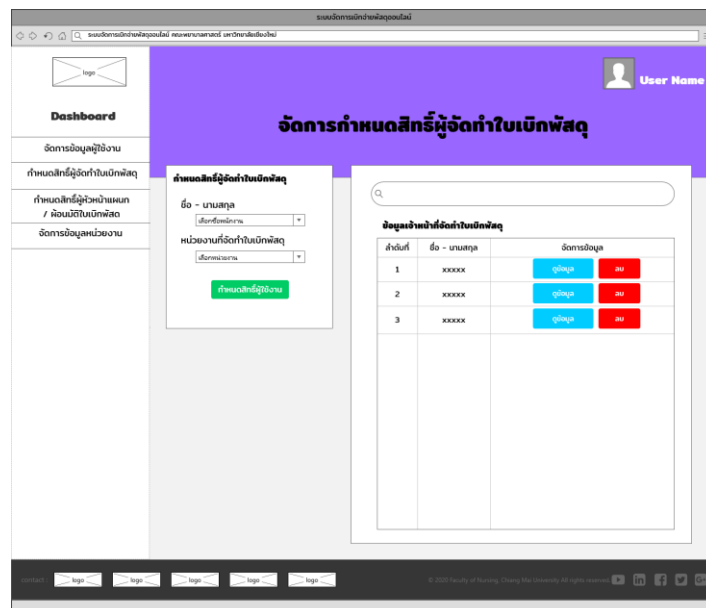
ระบบจัดการเบิกจ่ายพัสดุออนไลน์

ระบบจัดการเบิกจ่ายพัสดุออนไลน์ คณะพยาบาลศาสตร์ มหาวิทยาลัยเชียงใหม่

logo

User Name

Dashboard

จัดการข้อมูลผู้ใช้งาน

กำหนดสิทธิ์ผู้จัดทำใบเบิกพัสดุ

กำหนดสิทธิ์ผู้หัวหน้าแผนก / ผ่อนมัติใบเบิกพัสด

จัดการข้อมูลหน่วยงาน

จัดการกำหนดสิทธิ์ผู้จัดทำใบเบิกพัสดุ

กำหนดสิทธิ์ผู้จัดทำใบเบิกพัสดุ

ชื่อ - นามสกุล

เลือกชื่อพนักงาน

หน่วยงานที่จัดทำใบเบิกพัสดุ

เลือกหน่วยงาน

กำหนดสิทธิ์ผู้ใช้งาน

ข้อมูลเจ้าหน้าที่จัดทำใบเบิกพัสดุ

| ลำดับที่ | ชื่อ - นามสกุล | จัดการข้อมูล |
|---|---|---|
| 1 | xxxxx | ดูข้อมูล ลบ |
| 2 | xxxxx | ดูข้อมูล ลบ |
| 3 | xxxxx | ดูข้อมูล ลบ |

contact : logo logo logo logo logo

© 2020 Faculty of Nursing, Chiang Mai University. All rights reserved.